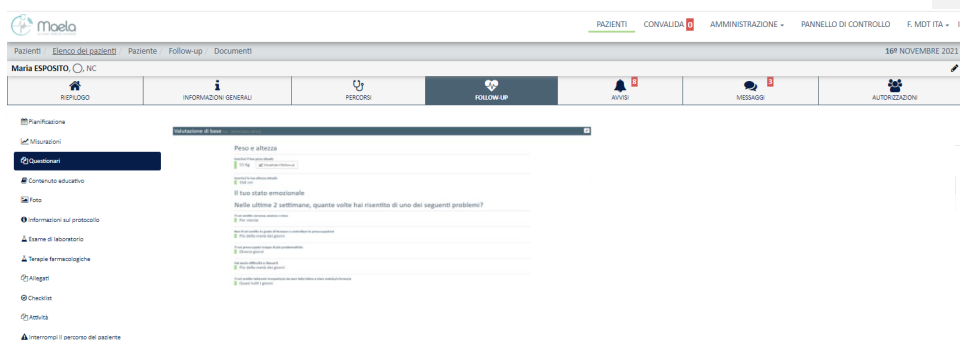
maela

PAZIENTI CONVALIDA 0 AMMINISTRAZIONE PANNELLO DI CONTROLLO F. MDT ITA

Pazienti / Elenco dei pazienti / Paziente / Follow-up / Documenti

16º NOVEMBRE 2021

Maria ESPOSITO, NC

RIEPILOGO
INFORMAZIONI GENERALI
PERCORSI
FOLLOW-UP
8 AVVISI
3 MESSAGGI
AUTORIZZAZIONI

Pianificazione
Misurazioni
Questionari
Contenuto educativo
Foto
Informazioni sul protocollo
Esame di laboratorio
Terapie farmacologiche
Allegati
Checklist
Attività
Interrompi il percorso del paziente

Valutazione di base

Peso e altezza

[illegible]
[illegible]
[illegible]
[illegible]

Il tuo stato emozionale

Nelle ultime 2 settimane, quante volte hai risentito di uno dei seguenti problemi?

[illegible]
Per niente
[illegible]
Più della metà dei giorni
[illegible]
Diversi giorni
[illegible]
Più della metà dei giorni
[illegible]
Quasi tutti i giorni